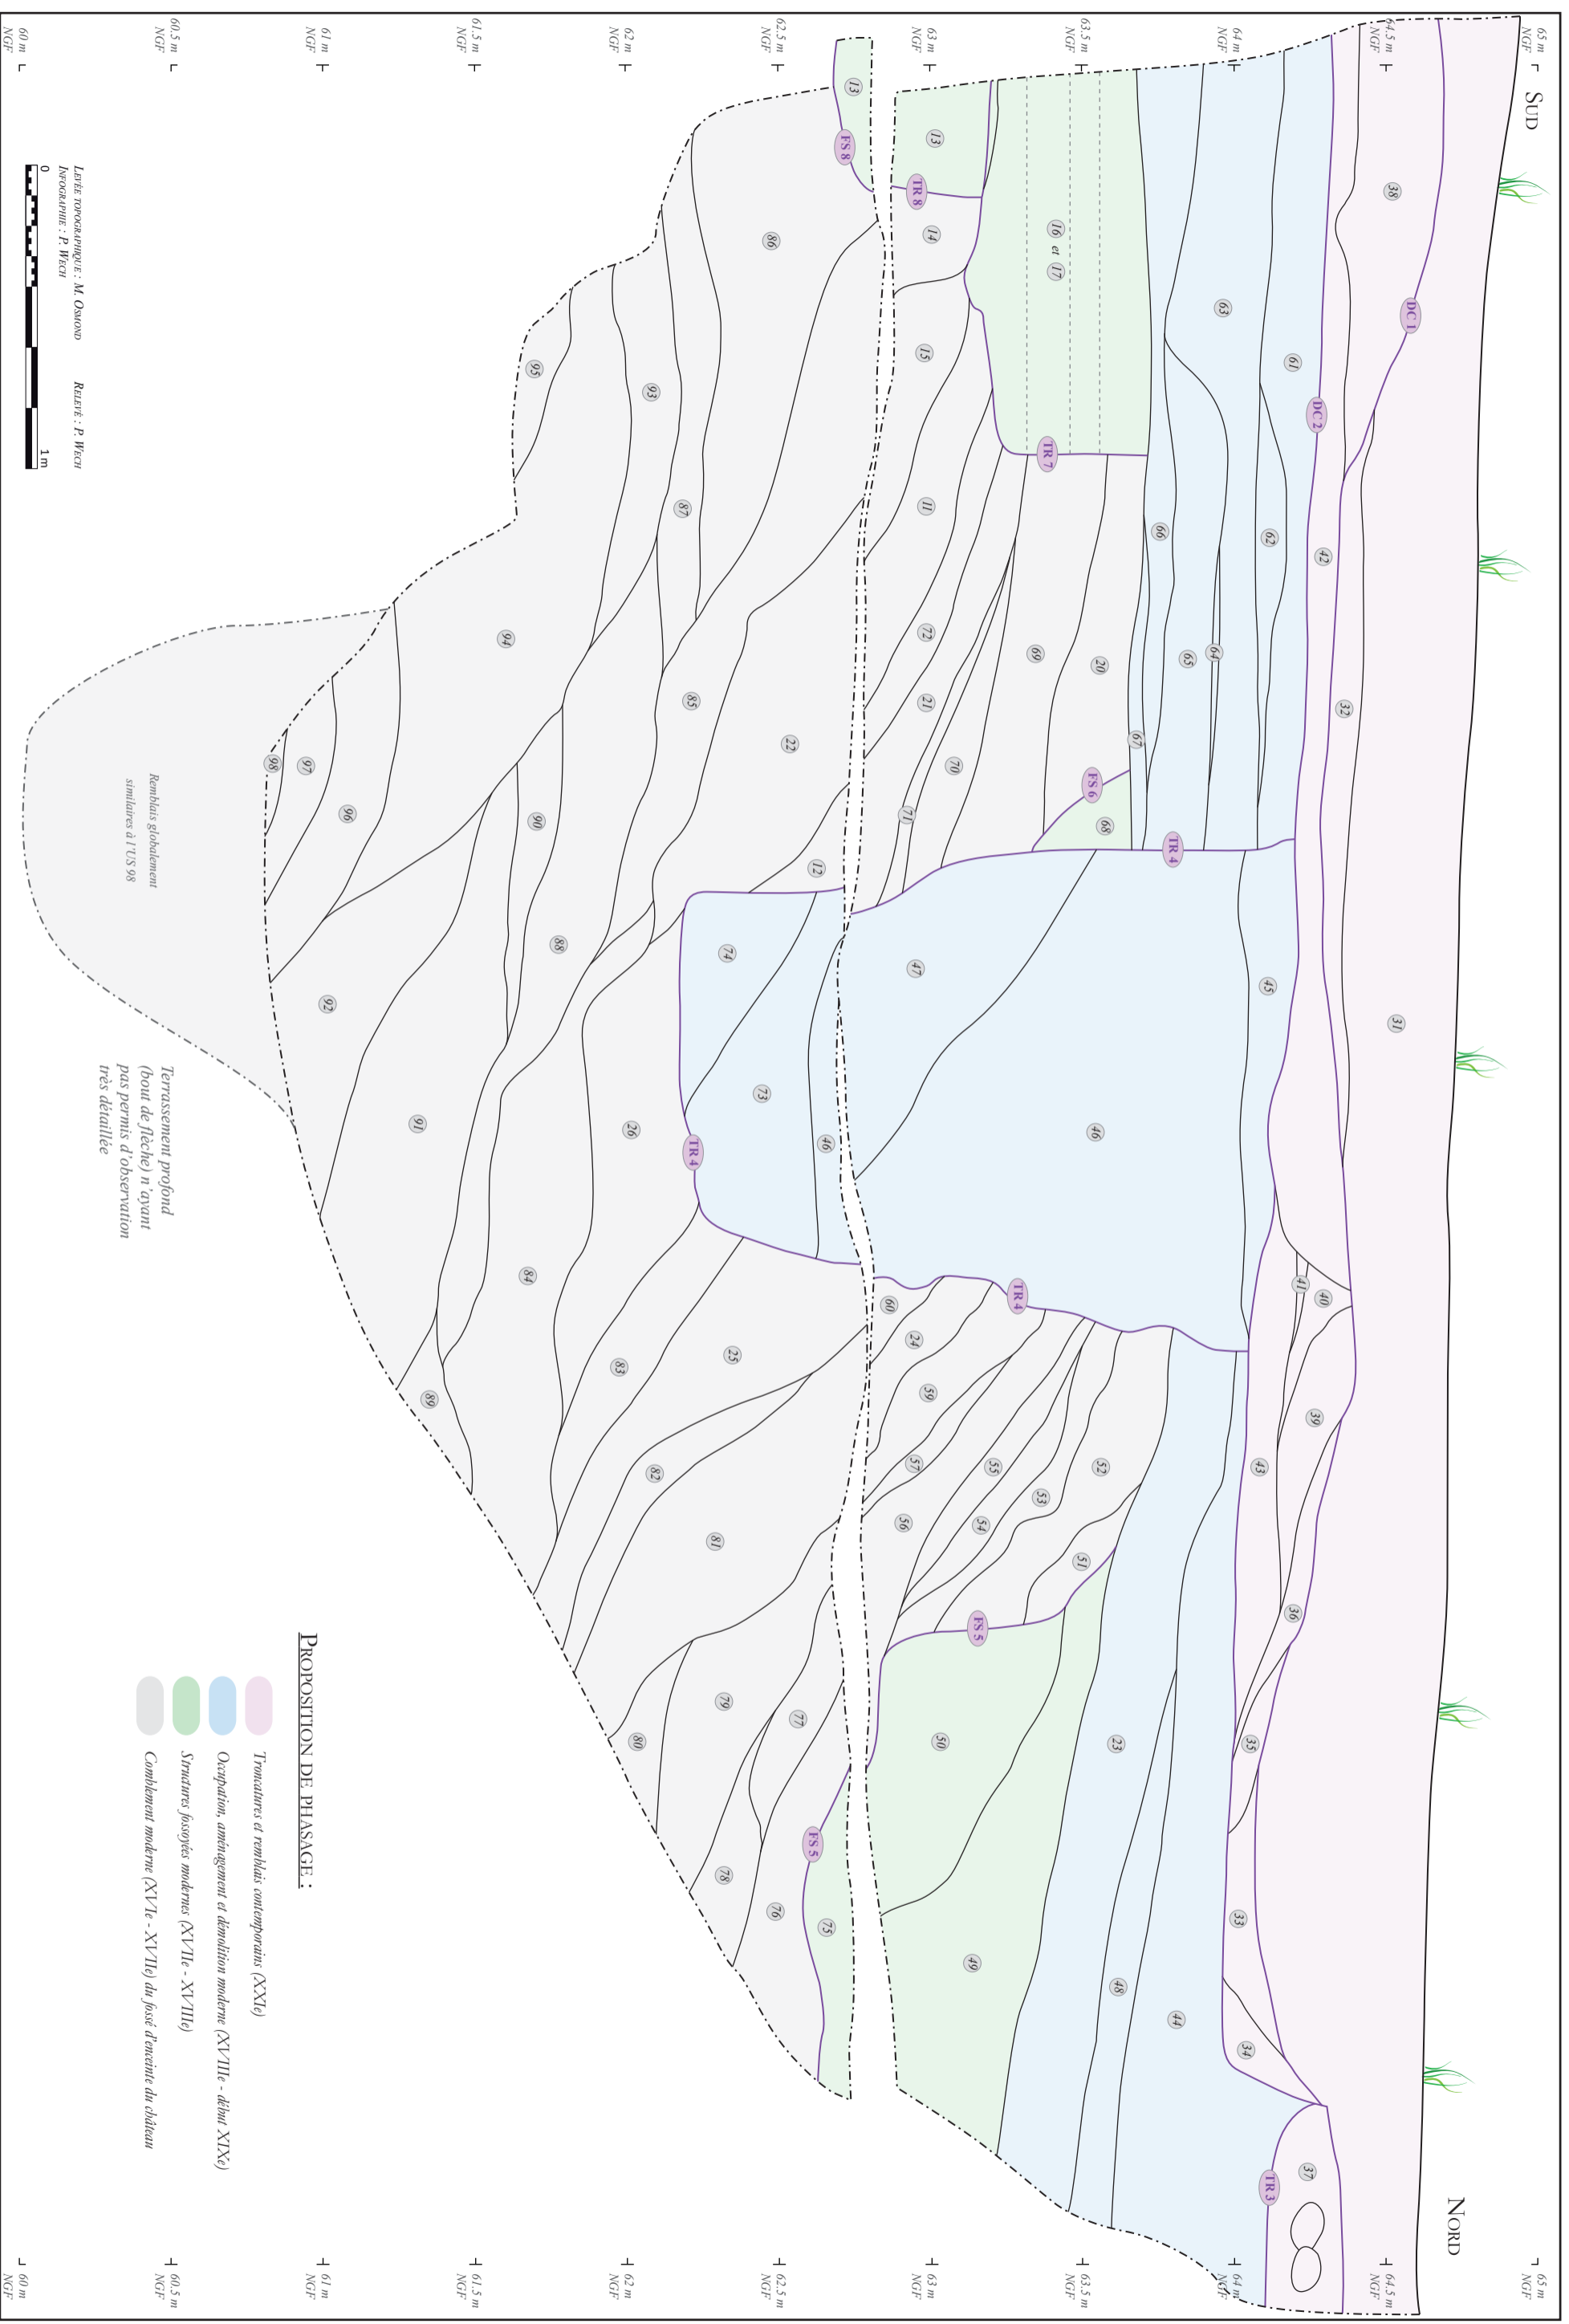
Sud

Nord

65 m NGF
64,5 m NGF
64 m NGF
63,5 m NGF
63 m NGF
62,5 m NGF
62 m NGF
61,5 m NGF
61 m NGF
60,5 m NGF
60 m NGF

38
DC 1
61
DC 2
63
42
62
66
64
65
32
67
20
69
68
FS 6
TR 4
TR 7
16 et 17
13
TR 8
14
15
11
72
21
70
71
12
FS 8
13
86
93
95
87
94
85
22
90
97
98
96
88
92
91
74
73
47
45
31
46
49
TR 4
26
84
89
83
25
60
24
TR 4
41
40
39
43
59
57
55
52
53
54
56
82
81
51
36
FS 5
50
23
35
79
77
80
78
FS 5
76
75
49
48
33
44
34
37
TR 3

Remblais globalement similaires à l'US 98

Terrassement profond (bout de flèche) n'ayant pas permis d'observation très détaillée

Levée topographique : M. Osmond
Infographie : P. Wech
Relevé : P. Wech

0
1 m

Proposition de phasage :
Troncatures et remblais contemporains (XXIe)
Occupation, aménagement et démolition moderne (XVIIIe - début XIXe)
Structures fossoyées modernes (XVIIe - XVIIIe)
Comblement moderne (XVIe - XVIIe) du fossé d'enceinte du château